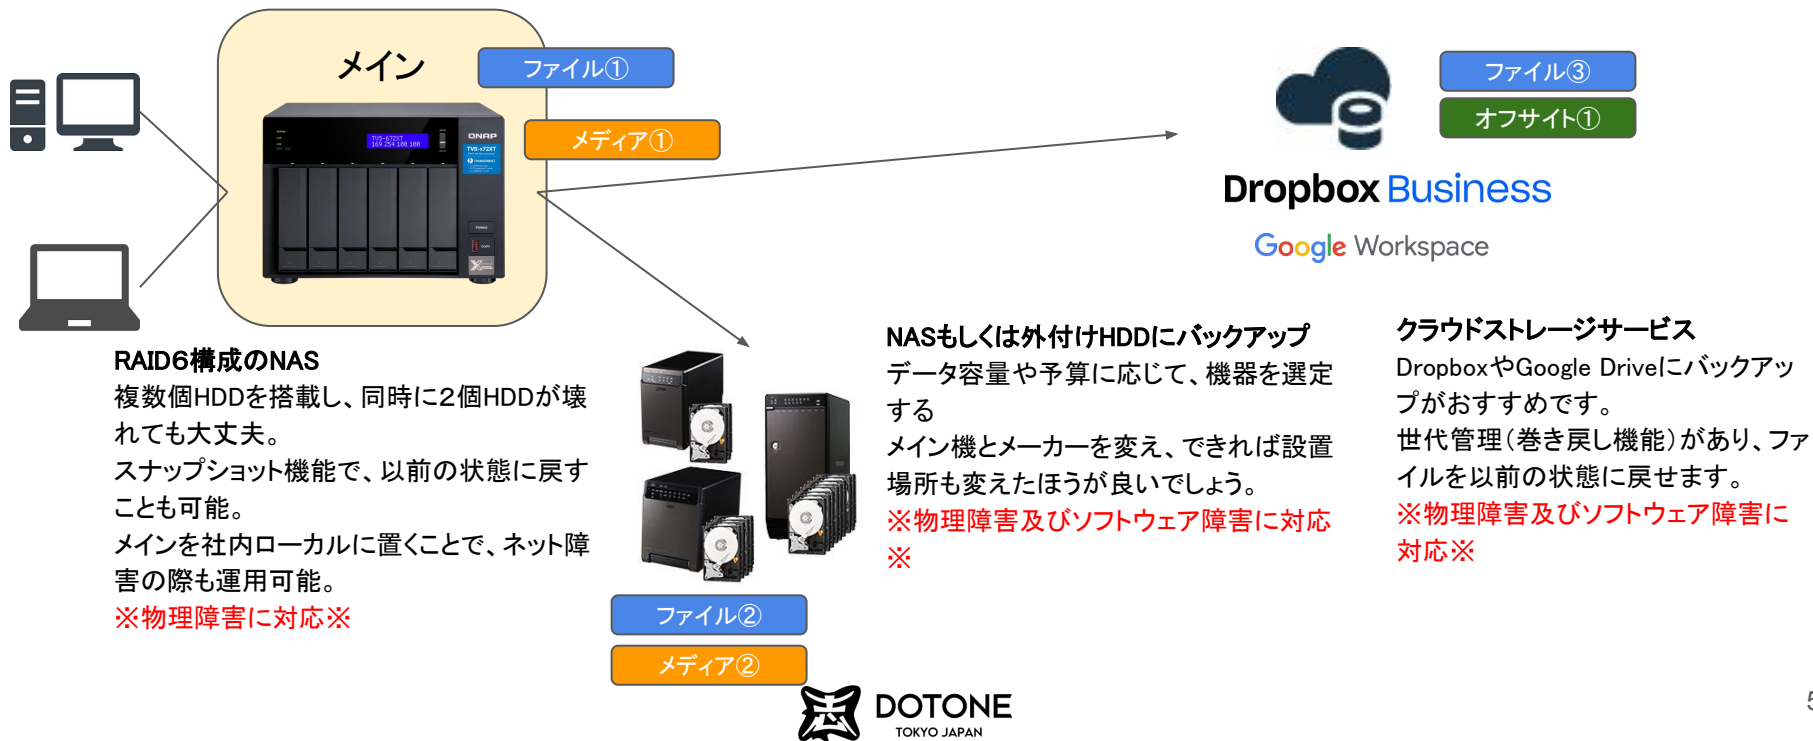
メイン

ファイル①

メディア①

ファイル③

オフサイト①

Dropbox Business

Google Workspace

RAID6構成のNAS
複数個HDDを搭載し、同時に2個HDDが壊れても大丈夫。
スナップショット機能で、以前の状態に戻すことも可能。
メインを社内ローカルに置くことで、ネット障害の際も運用可能。
※物理障害に対応※

ファイル②

メディア②

NASもしくは外付けHDDにバックアップ
データ容量や予算に応じて、機器を選定する
メイン機とメーカーを変え、できれば設置場所も変えたほうが良いでしょう。
※物理障害及びソフトウェア障害に対応※

クラウドストレージサービス
DropboxやGoogle Driveにバックアップがおすすめです。
世代管理(巻き戻し機能)があり、ファイルを以前の状態に戻せます。
※物理障害及びソフトウェア障害に対応※

DOTONE
TOKYO JAPAN

5